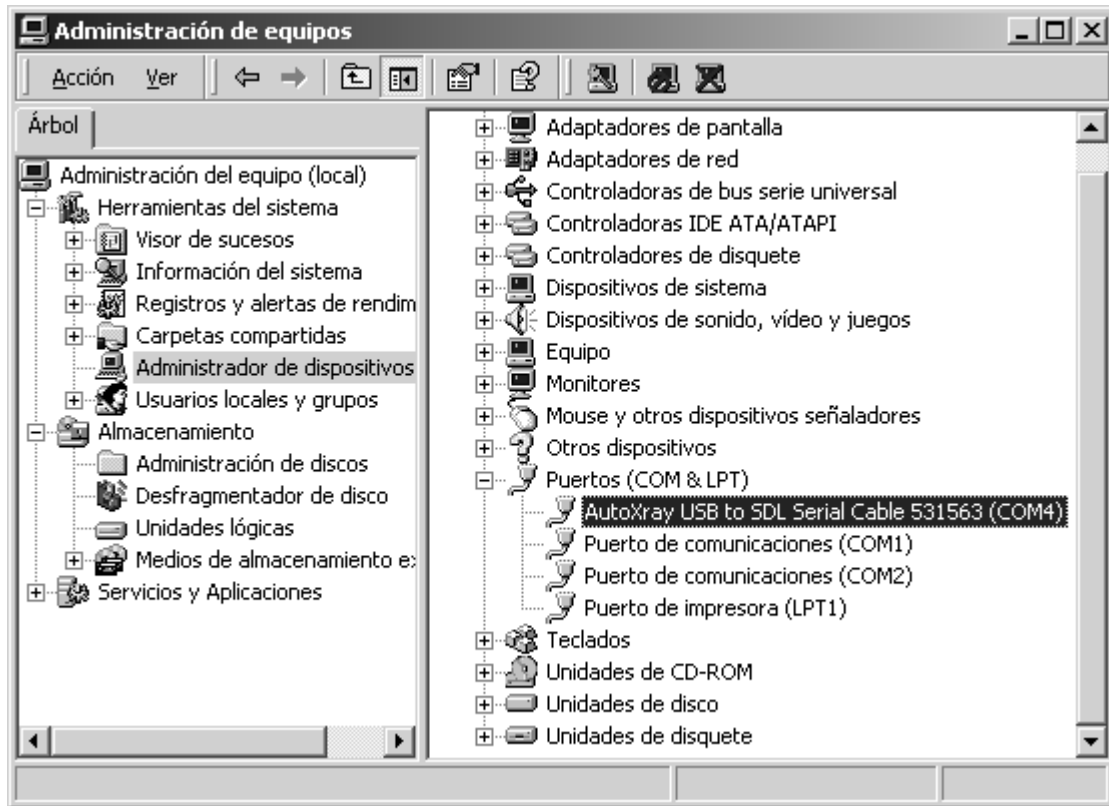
Administración de equipos

Acción Ver

Árbol

Administración del equipo (local)
Herramientas del sistema
Visor de sucesos
Información del sistema
Registros y alertas de rendim
Carpetas compartidas
Administrador de dispositivos
Usuarios locales y grupos
Almacenamiento
Administración de discos
Desfragmentador de disco
Unidades lógicas
Medios de almacenamiento e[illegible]
Servicios y Aplicaciones

Adaptadores de pantalla
Adaptadores de red
Controladoras de bus serie universal
Controladoras IDE ATA/ATAPI
Controladores de disquete
Dispositivos de sistema
Dispositivos de sonido, vídeo y juegos
Equipo
Monitores
Mouse y otros dispositivos señaladores
Otros dispositivos
Puertos (COM & LPT)
AutoXray USB to SDL Serial Cable 531563 (COM4)
Puerto de comunicaciones (COM1)
Puerto de comunicaciones (COM2)
Puerto de impresora (LPT1)
Teclados
Unidades de CD-ROM
Unidades de disco
Unidades de disquete